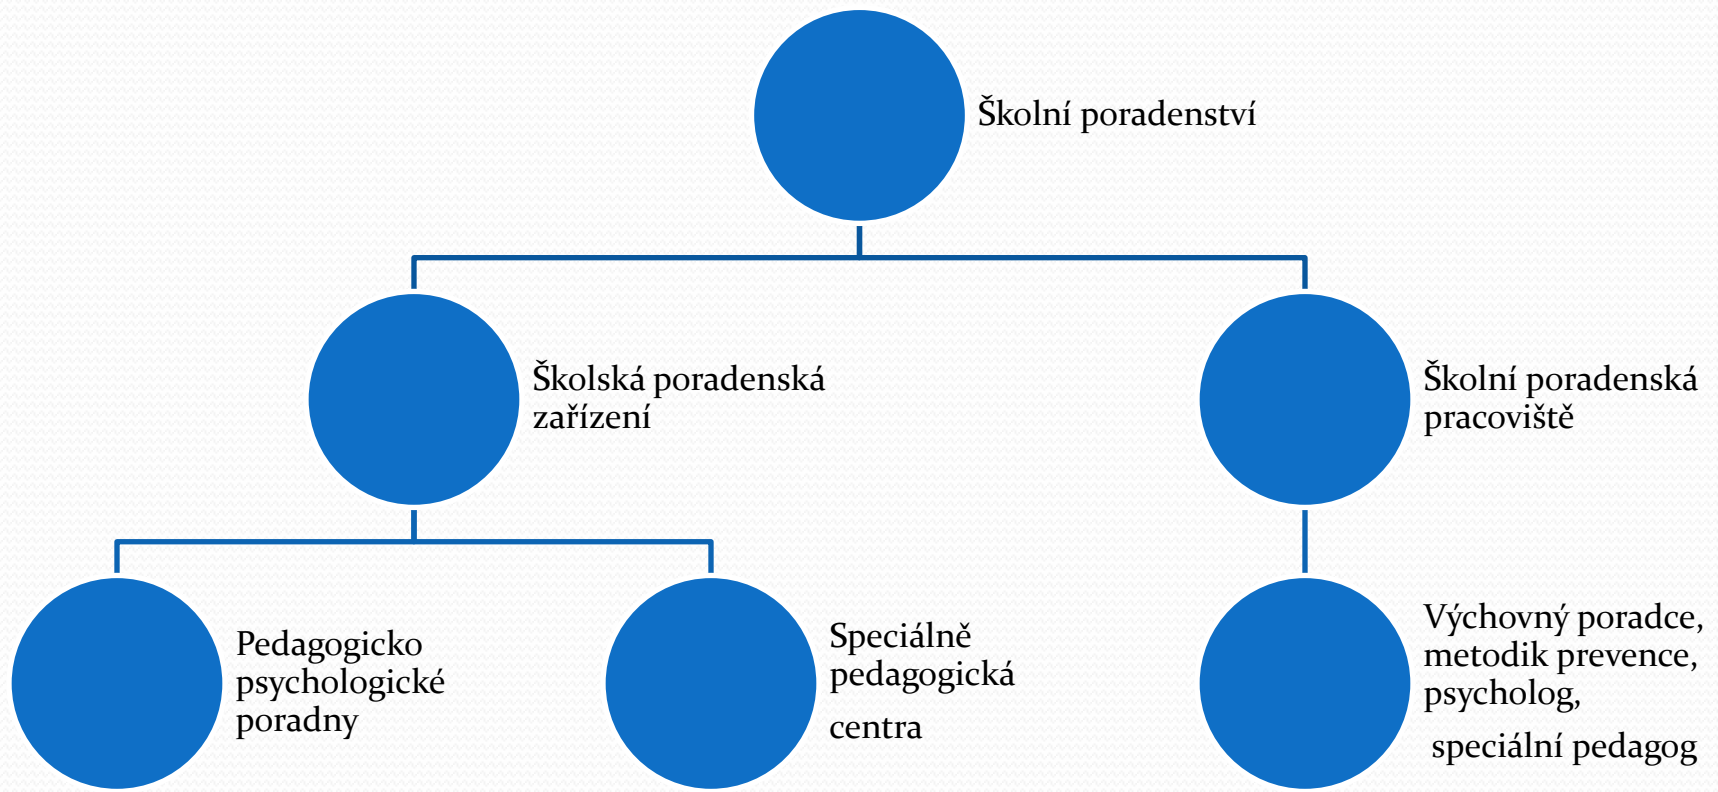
Školní poradenství

Školská poradenská zařízení

Školní poradenská pracoviště

Pedagogicko psychologické poradny

Speciálně pedagogická

centra

Výchovný poradce, metodik prevence, psycholog,

speciální pedagog